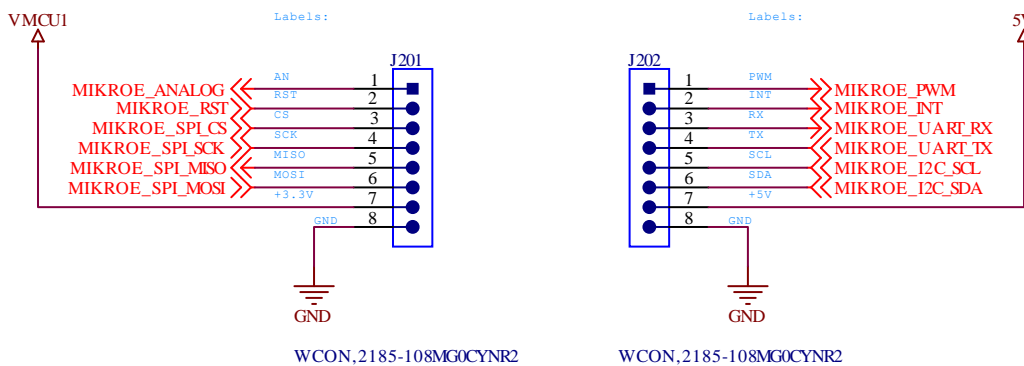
VMCU1

Labels:

J201

AN 1 MIKROE_ANALOG
RST 2 MIKROE_RST
CS 3 MIKROE_SPI_CS
SCK 4 MIKROE_SPI_SCK
MISO 5 MIKROE_SPI_MISO
MOSI 6 MIKROE_SPI_MOSI
+3.3V 7
GND 8

GND

WCON,2185-108MG0CYNR2

Labels:

5V

J202

1 PWM MIKROE_PWM
2 INT MIKROE_INT
3 RX MIKROE_UART_RX
4 TX MIKROE_UART_TX
5 SCL MIKROE_I2C_SCL
6 SDA MIKROE_I2C_SDA
7 +5V
8 GND

GND

WCON,2185-108MG0CYNR2